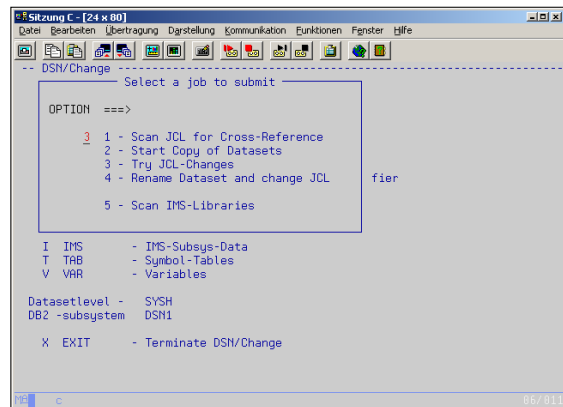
Sitzung C - [24 x 80]
Datei Bearbeiten Übertragung Darstellung Kommunikation Funktionen Fenster Hilfe

-- DSN/Change
Select a job to submit

OPTION ===>

3 1 - Scan JCL for Cross-Reference
2 - Start Copy of Datasets
3 - Try JCL-Changes
4 - Rename Dataset and change JCL fier

5 - Scan IMS-Libraries

I IMS - IMS-Subsys-Data
T TAB - Symbol-Tables
V VAR - Variables

Datasetlevel - SYSH
DB2 -subsystem DSN1

X EXIT - Terminate DSN/Change

MB c 06/011